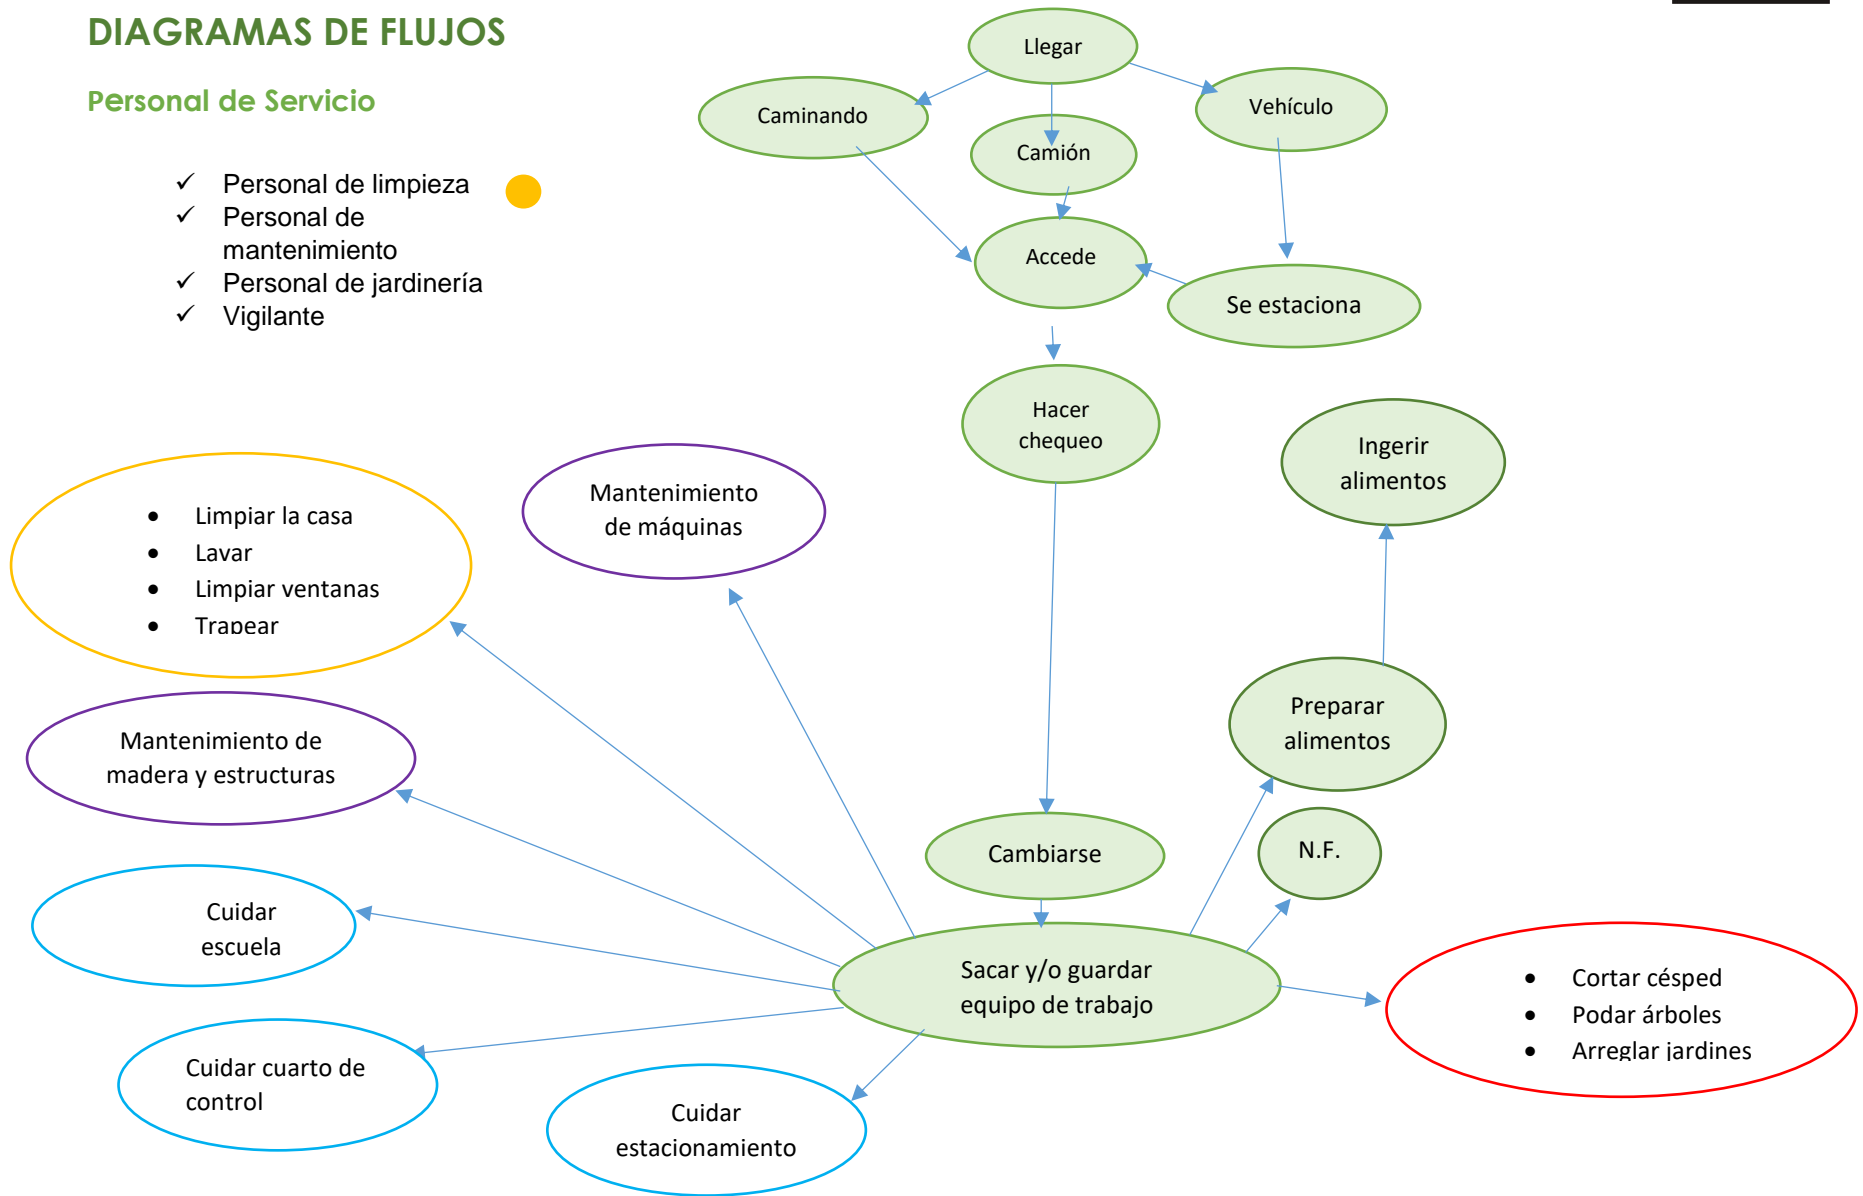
DIAGRAMAS DE FLUJOS

Personal de Servicio

✓ Personal de limpieza
✓ Personal de mantenimiento
✓ Personal de jardinería
✓ Vigilante

Llegar

Caminando

Camión

Vehículo

Accede

Se estaciona

Hacer chequeo

Ingerir alimentos

Mantenimiento de máquinas

- Limpiar la casa
- Lavar
- Limpiar ventanas
- Trapear

Preparar alimentos

Mantenimiento de madera y estructuras

Cambiarse

N.F.

Cuidar escuela

Sacar y/o guardar equipo de trabajo

- Cortar césped
- Podar árboles
- Arreglar jardines

Cuidar cuarto de control

Cuidar estacionamiento